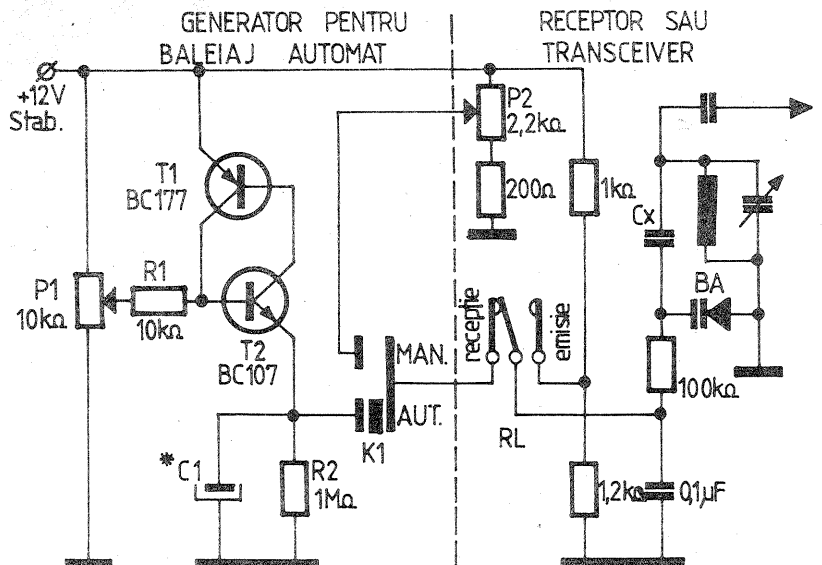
GENERATOR PENTRU BALEIAJ AUTOMAT

RECEPTOR SAU TRANSCEIVER

+12V Stab.

T1 BC177

P1 10kΩ

R1 10kΩ

T2 BC107

*C1

R2 1MΩ

K1

MAN.

AUT.

P2 2,2kΩ

200Ω

1kΩ

recepție

emisie

RL

1,2kΩ

0,1μF

Cx

BA

100kΩ